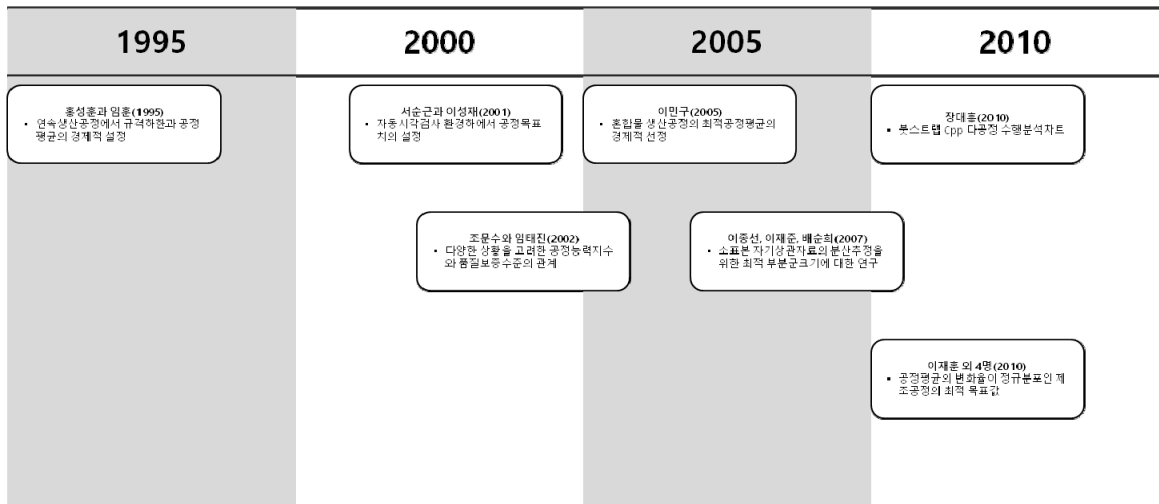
1995

2000

2005

2010

홍성훈과 임훈(1995)
• 연속생산공정에서 규격하한과 공정평균의 경제적 설정

서순근과 이성재(2001)
• 자동시각검사 환경하에서 공정목표치의 설정

이민구(2005)
• 혼합물 생산공정의 최적공정평균의 경제적 선정

장대흥(2010)
• 붓스트랩 Cpp 다공정 수행분석차트

조문수와 임태진(2002)
• 다양한 상황을 고려한 공정능력지수와 품질보증수준의 관계

이종선, 이재준, 배순희(2007)
• 소표본 자기상관자료의 분산추정을 위한 최적 부분군크기에 대한 연구

이재훈 외 4명(2010)
• 공정평균의 변화율이 정규분포인 제조공정의 최적 목표값